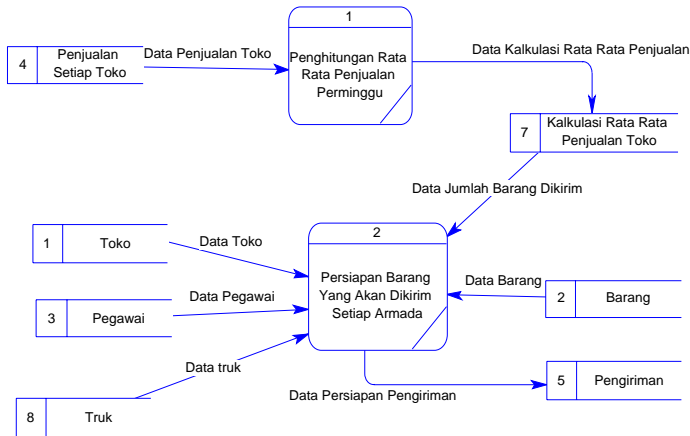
4 Penjualan Setiap Toko

Data Penjualan Toko

1

Penghitungan Rata Rata Penjualan Perminggu

Data Kalkulasi Rata Rata Penjualan

7 Kalkulasi Rata Rata Penjualan Toko

Data Jumlah Barang Dikirim

1 Toko

Data Toko

2

Persiapan Barang Yang Akan Dikirim Setiap Armada

Data Barang

2 Barang

3 Pegawai

Data Pegawai

Data truk

8 Truk

Data Persiapan Pengiriman

5 Pengiriman